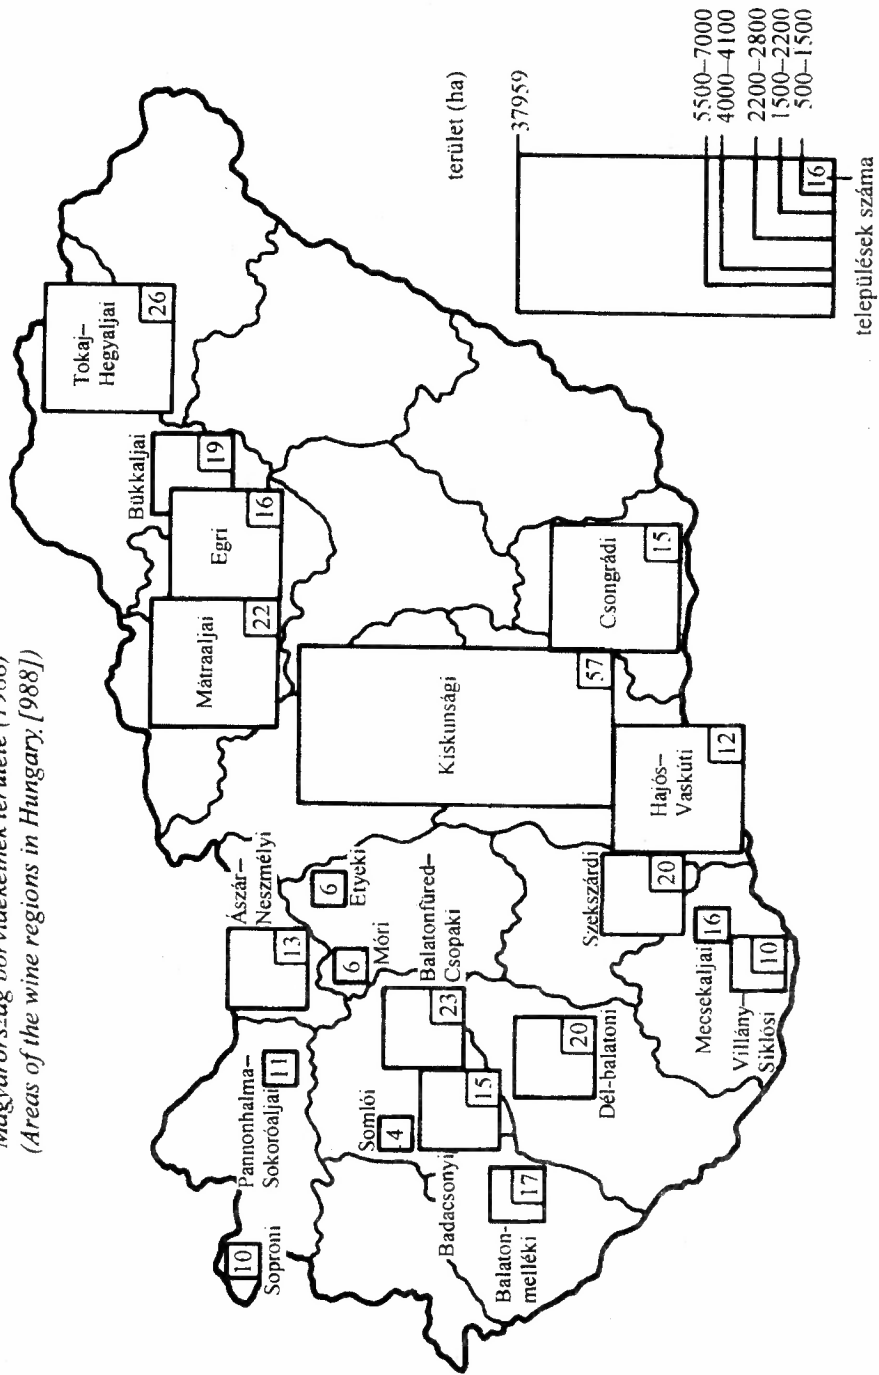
Magyarország bor vidékeinek területe (1988)
(Areas of the wine regions in Hungary [988])

Soproni
10
Pannonhalma-Sokoróaljai
11
Ászár-Neszmélyi
13
Etyeki
6
Móri
6
Somlói
4
Balatonfüred-Csopaki
23
Badacsonyi
15
Balaton-melléki
17
Dél-balatoni
20
Szekszárdi
20
Mecsekaljai
16
Villány-Siklósi
10
Hajós-Vaskúti
12
Kiskunsági
57
Csongrádi
15
Mátraaljai
22
Egri
16
Bükkaljai
19
Tokaj-Hegyaljai
26

terület (ha)
37959
5500–7000
4000–4100
2200–2800
1500–2200
500–1500
16
települések száma